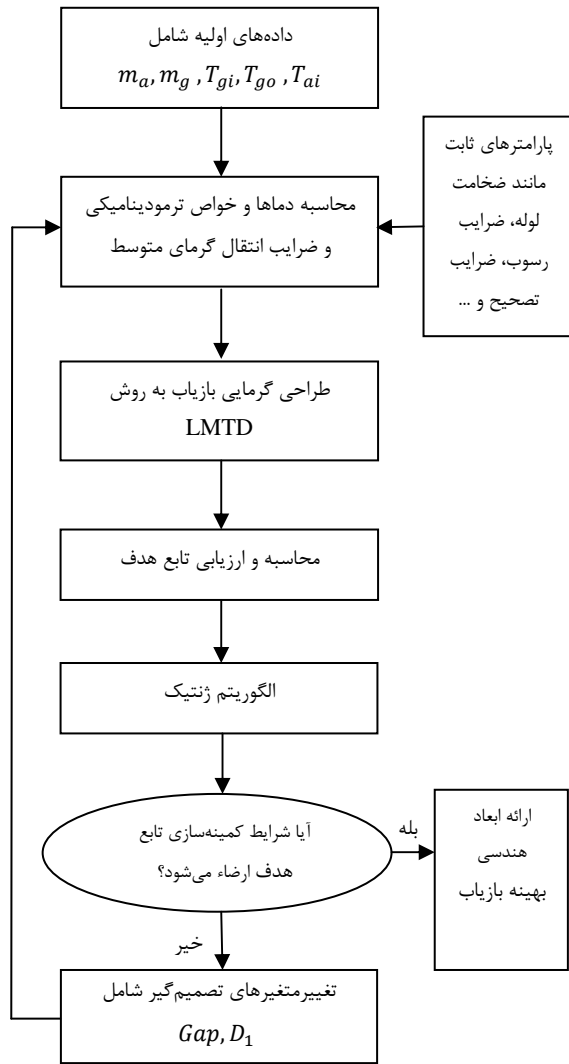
داده‌های اولیه شامل
$m_a, m_g, T_{gi}, T_{go}, T_{ai}$

پارامترهای ثابت مانند ضخامت لوله، ضرایب رسوب، ضرایب تصحیح و ...

محاسبه دماها و خواص ترمودینامیکی و ضرایب انتقال گرمای متوسط

طراحی گرمایی بازیاب به روش LMTD

محاسبه و ارزیابی تابع هدف

الگوریتم ژنتیک

آیا شرایط کمینه‌سازی تابع هدف ارضاء می‌شود؟

بله

ارائه ابعاد هندسی بهینه بازیاب

خیر

تغییرمتغیرهای تصمیم‌گیر شامل
$Gap, D_1$